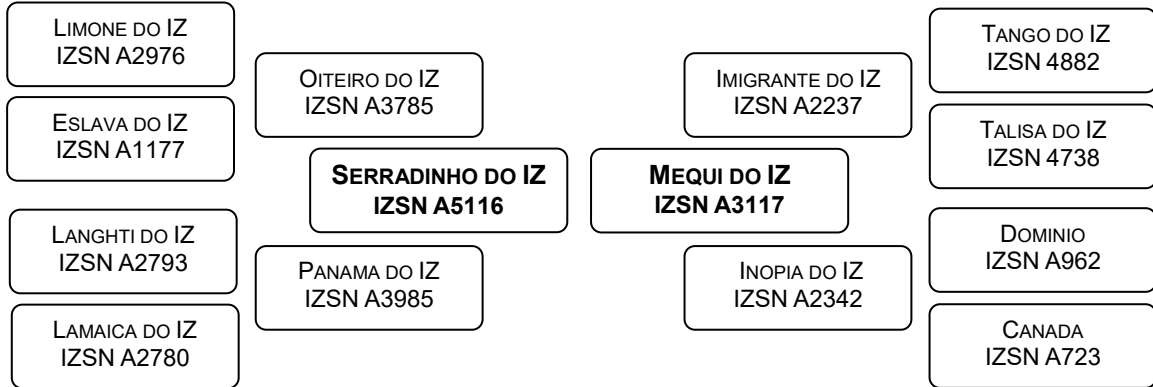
Limone do IZ
IZSN A2976

Eslava do IZ
IZSN A1177

Oiteiro do IZ
IZSN A3785

Serradinho do IZ
IZSN A5116

Langhti do IZ
IZSN A2793

Panama do IZ
IZSN A3985

Lamaica do IZ
IZSN A2780

Imigrante do IZ
IZSN A2237

Mequi do IZ
IZSN A3117

Inopia do IZ
IZSN A2342

Tango do IZ
IZSN 4882

Talisa do IZ
IZSN 4738

Dominio
IZSN A962

Canada
IZSN A723